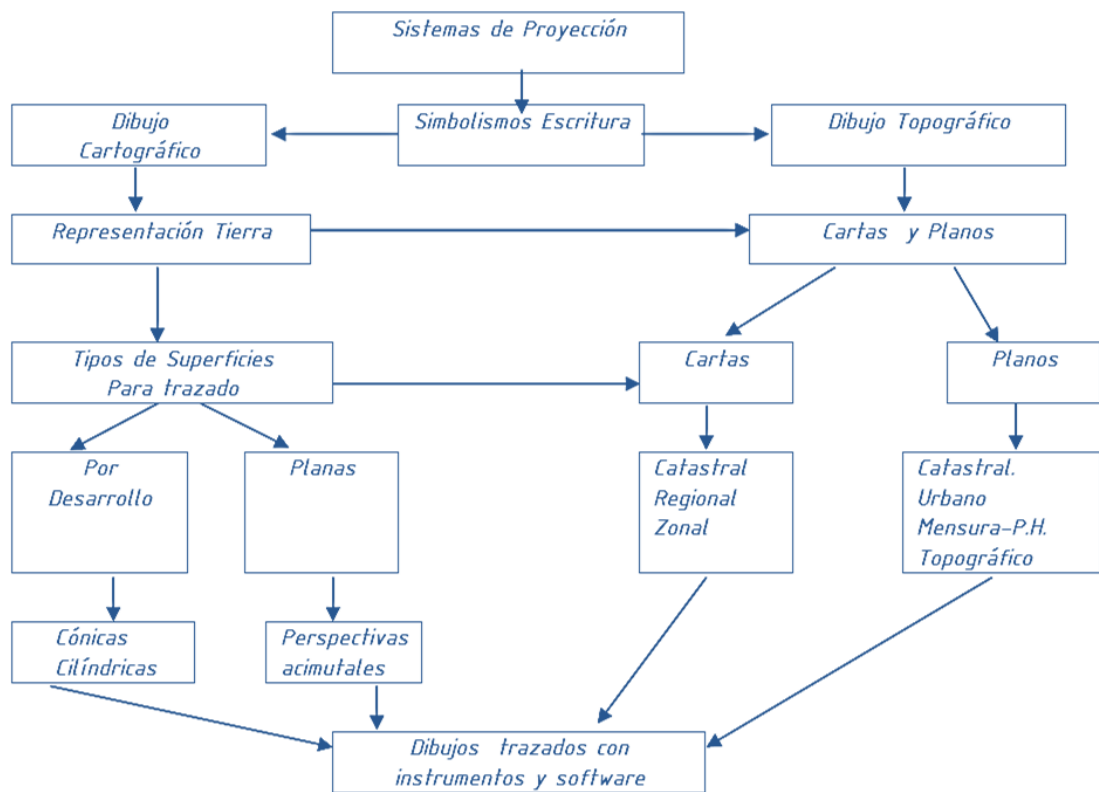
Sistemas de Proyección

Dibujo Cartográfico

Simbolismos Escritura

Dibujo Topográfico

Representación Tierra

Cartas y Planos

Tipos de Superficies Para trazado

Cartas

Planos

Por Desarrollo

Planas

Catastral
Regional
Zonal

Catastral.
Urbano
Mensura-P.H.
Topográfico

Cónicas
Cilíndricas

Perspectivas acimutales

Dibujos trazados con instrumentos y software